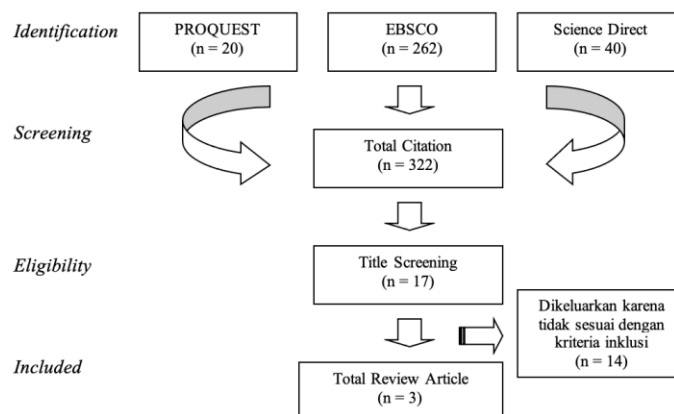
Identification

PROQUEST (n = 20)

EBSCO (n = 262)

Science Direct (n = 40)

Screening

Total Citation (n = 322)

Eligibility

Title Screening (n = 17)

Dikeluarkan karena tidak sesuai dengan kriteria inklusi (n = 14)

Included

Total Review Article (n = 3)